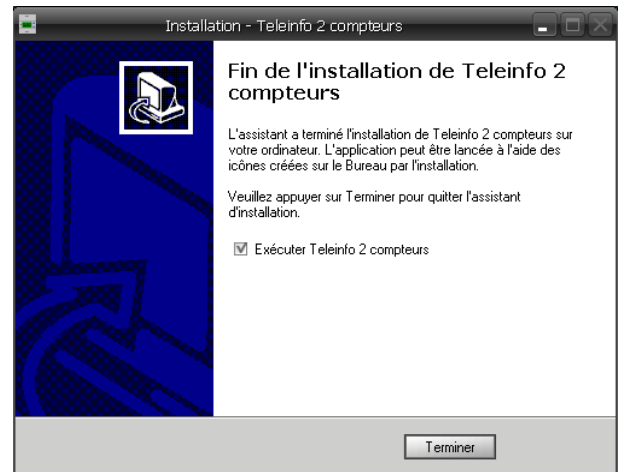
Installation - Teleinfo 2 compteurs

Fin de l'installation de Teleinfo 2 compteurs

L'assistant a terminé l'installation de Teleinfo 2 compteurs sur votre ordinateur. L'application peut être lancée à l'aide des icônes créées sur le Bureau par l'installation.

Veuillez appuyer sur Terminer pour quitter l'assistant d'installation.

☑ Exécuter Teleinfo 2 compteurs

Terminer